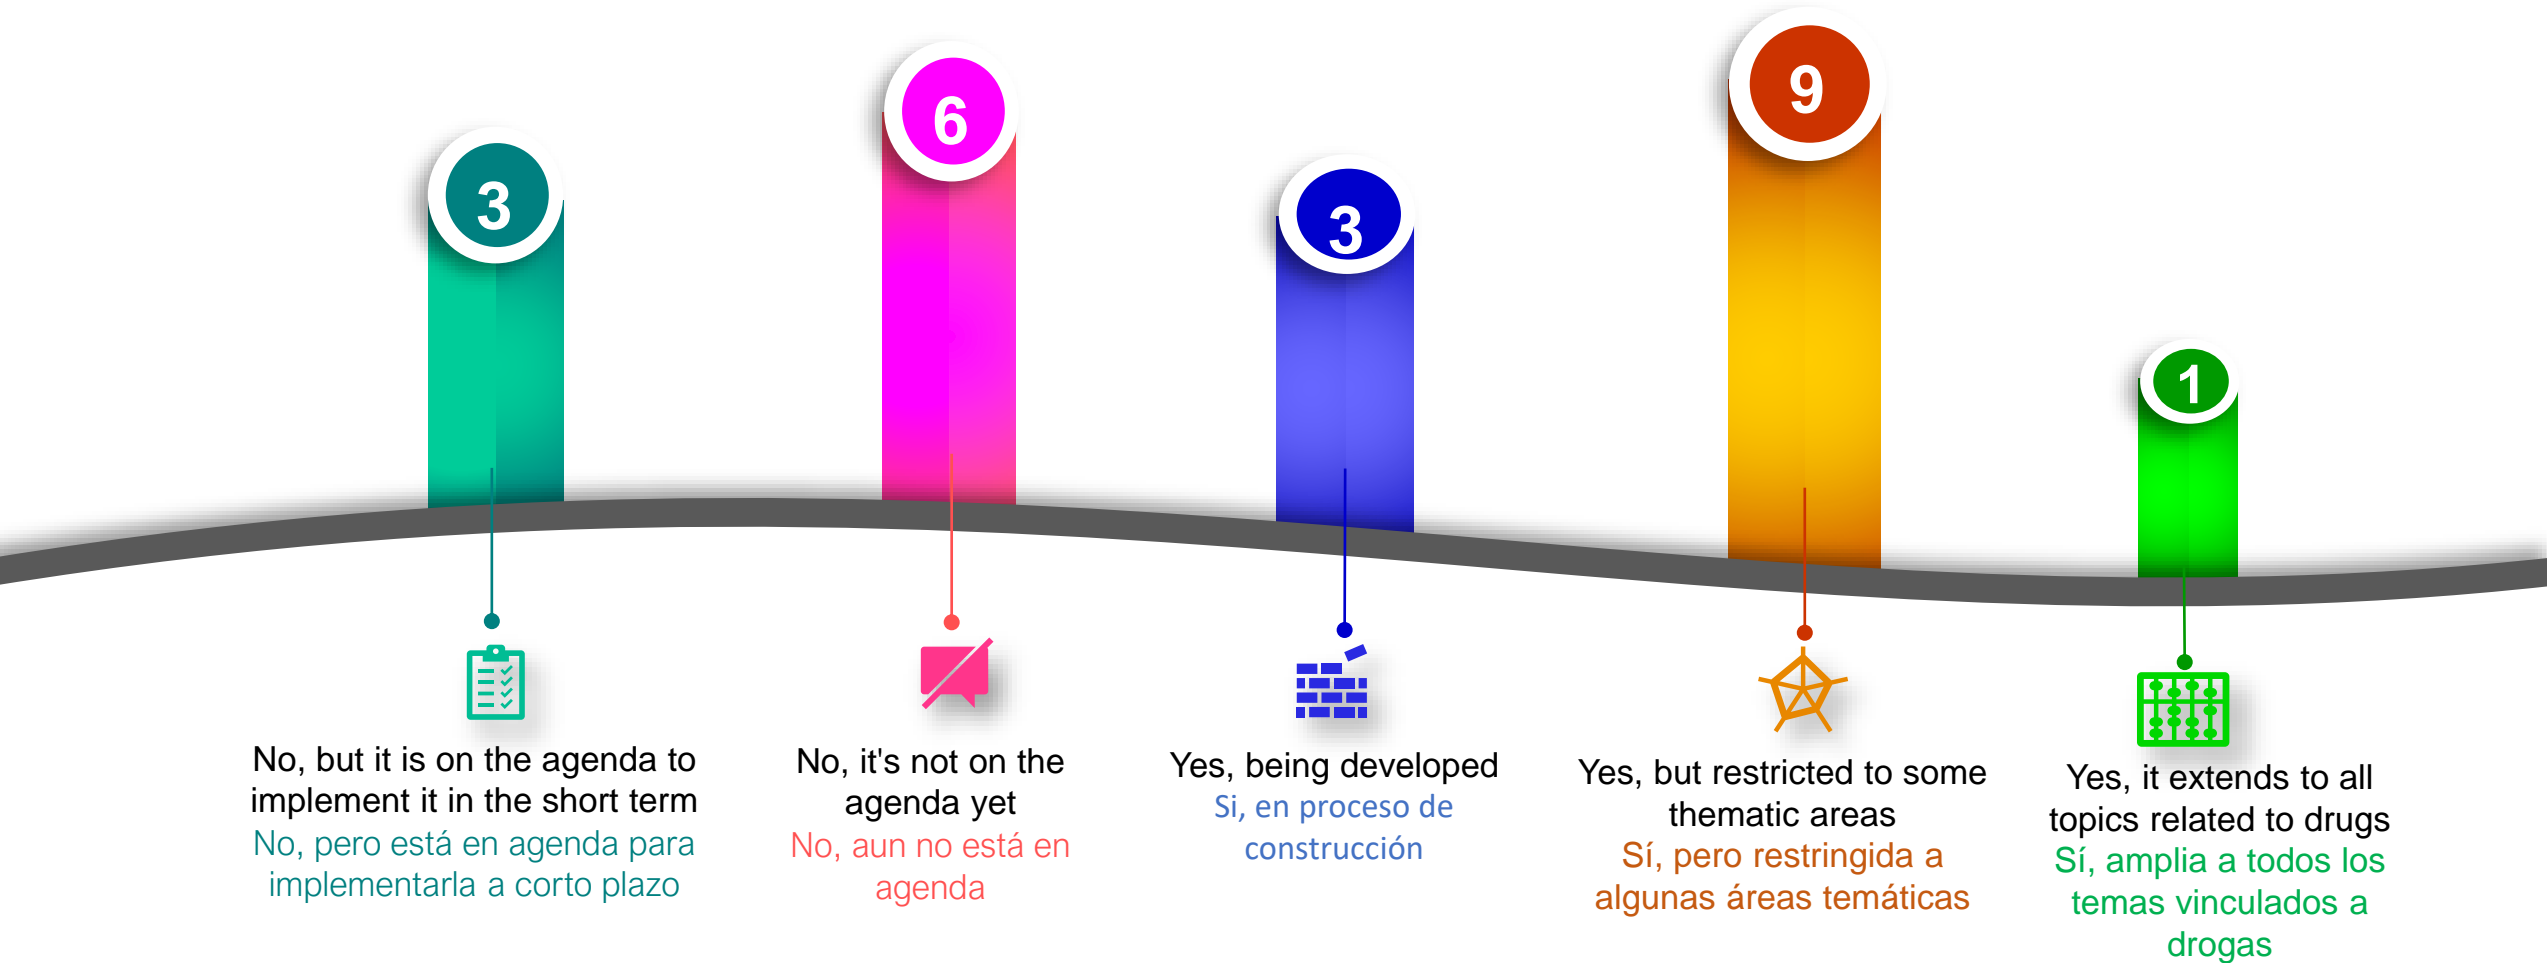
3

No, but it is on the agenda to implement it in the short term
No, pero está en agenda para implementarla a corto plazo

6

No, it's not on the agenda yet
No, aun no está en agenda

3

Yes, being developed
Si, en proceso de construcción

9

Yes, but restricted to some thematic areas
Sí, pero restringida a algunas áreas temáticas

1

Yes, it extends to all topics related to drugs
Sí, amplia a todos los temas vinculados a drogas